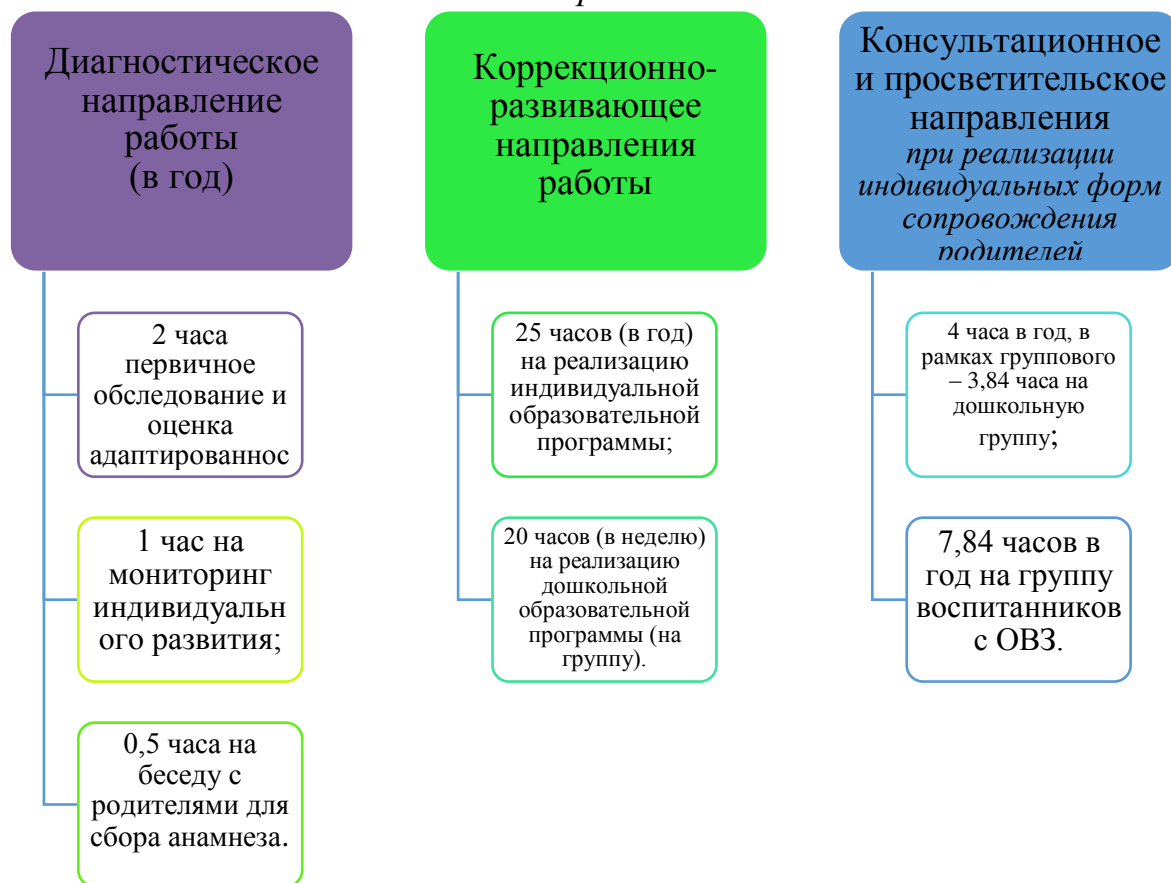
Диагностическое направление работы (в год)

2 часа первичное обследование и оценка адаптированнос

1 час на мониторинг индивидуальн ого развития;

0,5 часа на беседу с родителями для сбора анамнеза.

Коррекционно-развивающее направления работы

25 часов (в год) на реализацию индивидуальной образовательной программы;

20 часов (в неделю) на реализацию дошкольной образовательной программы (на группу).

Консультационное и просветительское направления *при реализации индивидуальных форм сопровождения родителей*

4 часа в год, в рамках группового – 3,84 часа на дошкольную группу;

7,84 часов в год на группу воспитанников с ОВЗ.